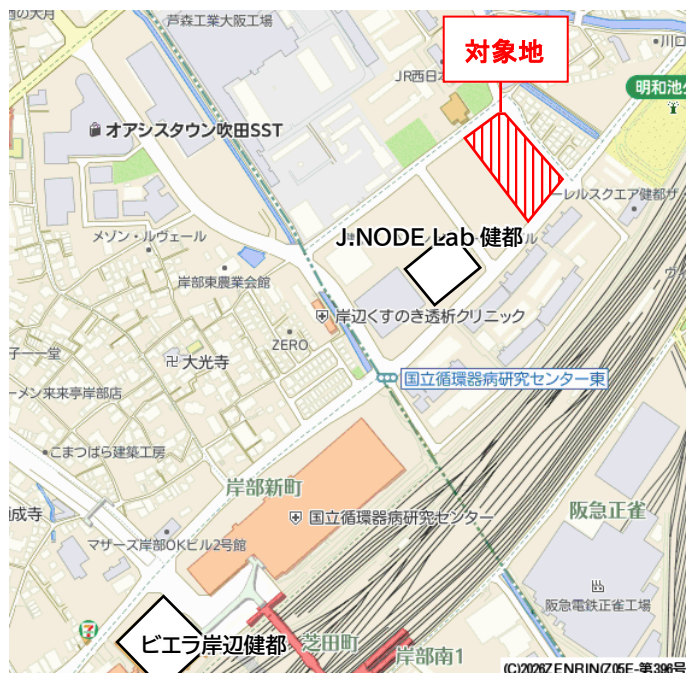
対象地

の天月

芦森工業大阪工場

川口

JR西日本

明和池

オアシスタウン吹田SST

ーレルスクエア健都

J.NODE Lab 健都

メゾン・ルヴェール

ル

岸部東農業会館

岸辺くすのき透析クリニック

子一堂

大光寺

ZERO

ーメン 来来亭岸部店

国立循環器病研究センター東

こまつばら建築工房

岸部新町

成寺

国立循環器病研究センター

阪急正雀

マザーズ岸部OKビル2号館

阪急電鉄正雀工場

ビエラ岸辺健都

芝田町

岸部南1

(C)2026 ZENRIN Z05E-第396号